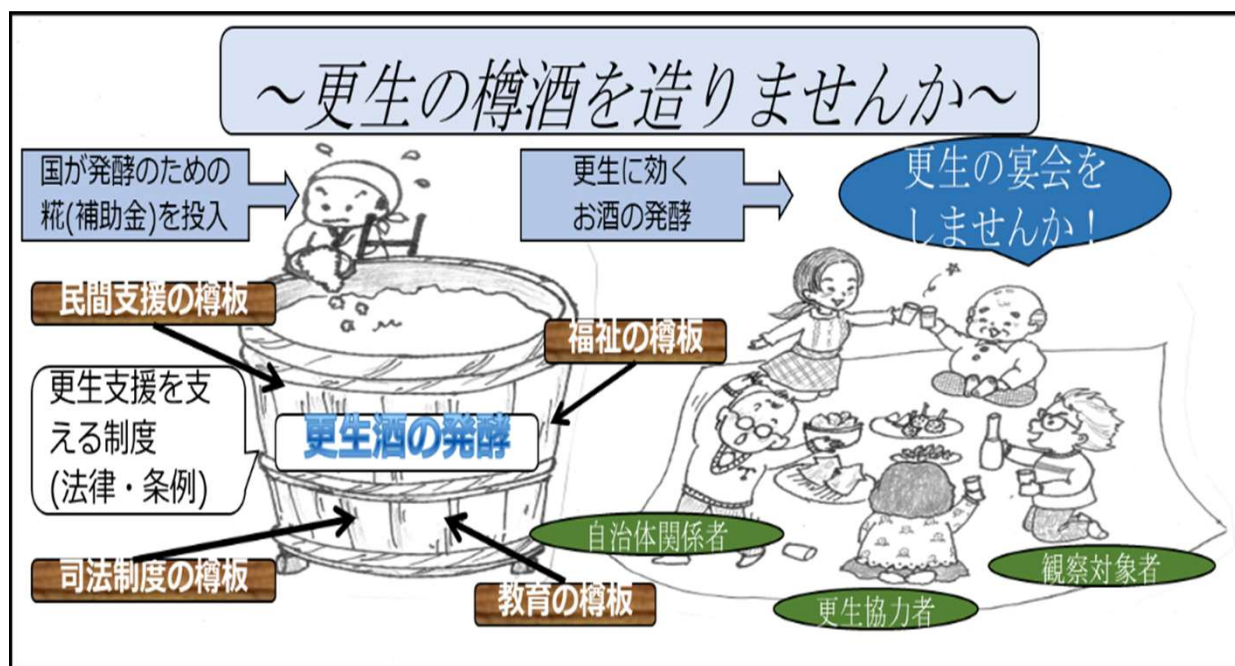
~更生の樽酒を造りませんか~

国が発酵のための糀(補助金)を投入

更生に効くお酒の発酵

更生の宴会をしませんか!

民間支援の樽板

福祉の樽板

更生支援を支える制度(法律・条例)

更生酒の発酵

司法制度の樽板

教育の樽板

自治体関係者

観察対象者

更生協力者